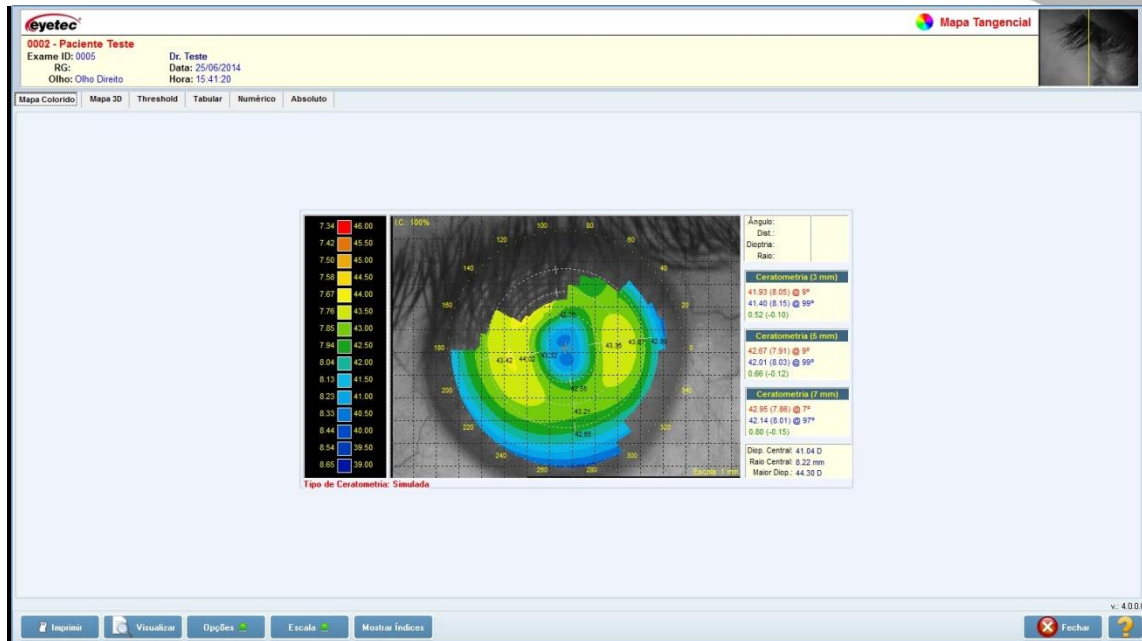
eyetec

Mapa Tangencial

0002 - Paciente Teste
Exame ID: 0005
RG:
Olho: Olho Direito

Dr. Teste
Data: 25/06/2014
Hora: 15:41:20

Mapa Colorido | Mapa 3D | Threshold | Tabular | Numérico | Absoluto

| | |
|---|---|
| 7.34 | 46.00 |
| 7.42 | 45.50 |
| 7.50 | 45.00 |
| 7.58 | 44.50 |
| 7.67 | 44.00 |
| 7.76 | 43.50 |
| 7.85 | 43.00 |
| 7.94 | 42.50 |
| 8.04 | 42.00 |
| 8.13 | 41.50 |
| 8.23 | 41.00 |
| 8.33 | 40.50 |
| 8.44 | 40.00 |
| 8.54 | 39.50 |
| 8.65 | 39.00 |

I.C.: 100%

100 80 120 60 140 40 160 20 180 0 200 340 220 320 240 300 260 280

42.56 43.42 44.02 43.32 43.35 43.87 42.88 42.55 43.21 42.65

Escala: 1 mm

Ângulo:
Dist.:
Dioptria:
Raio:

Ceratometria (3 mm)
41.93 (8.05) @ 9°
41.40 (8.15) @ 99°
0.52 (-0.10)

Ceratometria (5 mm)
42.67 (7.91) @ 9°
42.01 (8.03) @ 99°
0.66 (-0.12)

Ceratometria (7 mm)
42.95 (7.86) @ 7°
42.14 (8.01) @ 97°
0.80 (-0.15)

Diop. Central: 41.04 D
Raio Central: 8.22 mm
Maior Diop.: 44.30 D

Tipo de Ceratometria: Simulada

v.: 4.0.0

Imprimir | Visualizar | Opções | Escala | Mostrar Índices | Fechar